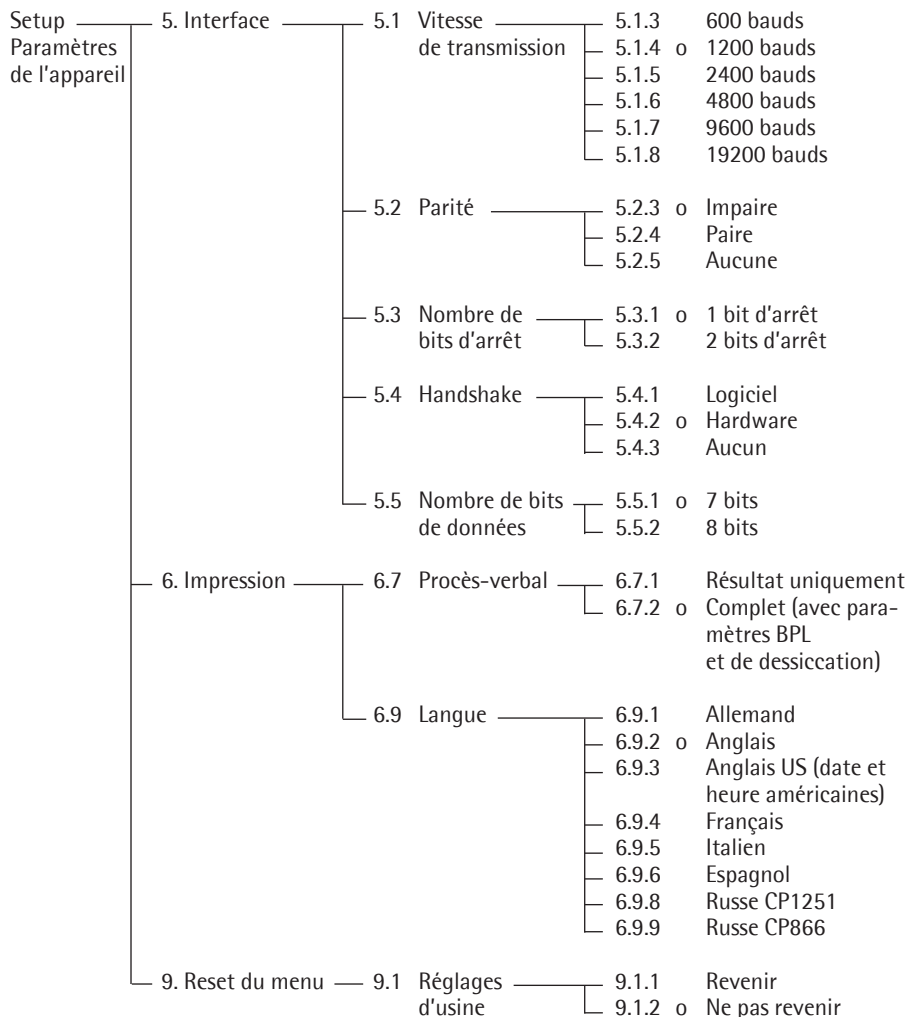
Setup
Paramètres de l'appareil

5. Interface

5.1 Vitesse de transmission
5.1.3 600 bauds
5.1.4 o 1200 bauds
5.1.5 2400 bauds
5.1.6 4800 bauds
5.1.7 9600 bauds
5.1.8 19200 bauds

5.2 Parité
5.2.3 o Impaire
5.2.4 Paire
5.2.5 Aucune

5.3 Nombre de bits d'arrêt
5.3.1 o 1 bit d'arrêt
5.3.2 2 bits d'arrêt

5.4 Handshake
5.4.1 Logiciel
5.4.2 o Hardware
5.4.3 Aucun

5.5 Nombre de bits de données
5.5.1 o 7 bits
5.5.2 8 bits

6. Impression

6.7 Procès-verbal
6.7.1 Résultat uniquement
6.7.2 o Complet (avec paramètres BPL et de dessiccation)

6.9 Langue
6.9.1 Allemand
6.9.2 o Anglais
6.9.3 Anglais US (date et heure américaines)
6.9.4 Français
6.9.5 Italien
6.9.6 Espagnol
6.9.8 Russe CP1251
6.9.9 Russe CP866

9. Reset du menu

9.1 Réglages d'usine
9.1.1 Revenir
9.1.2 o Ne pas revenir